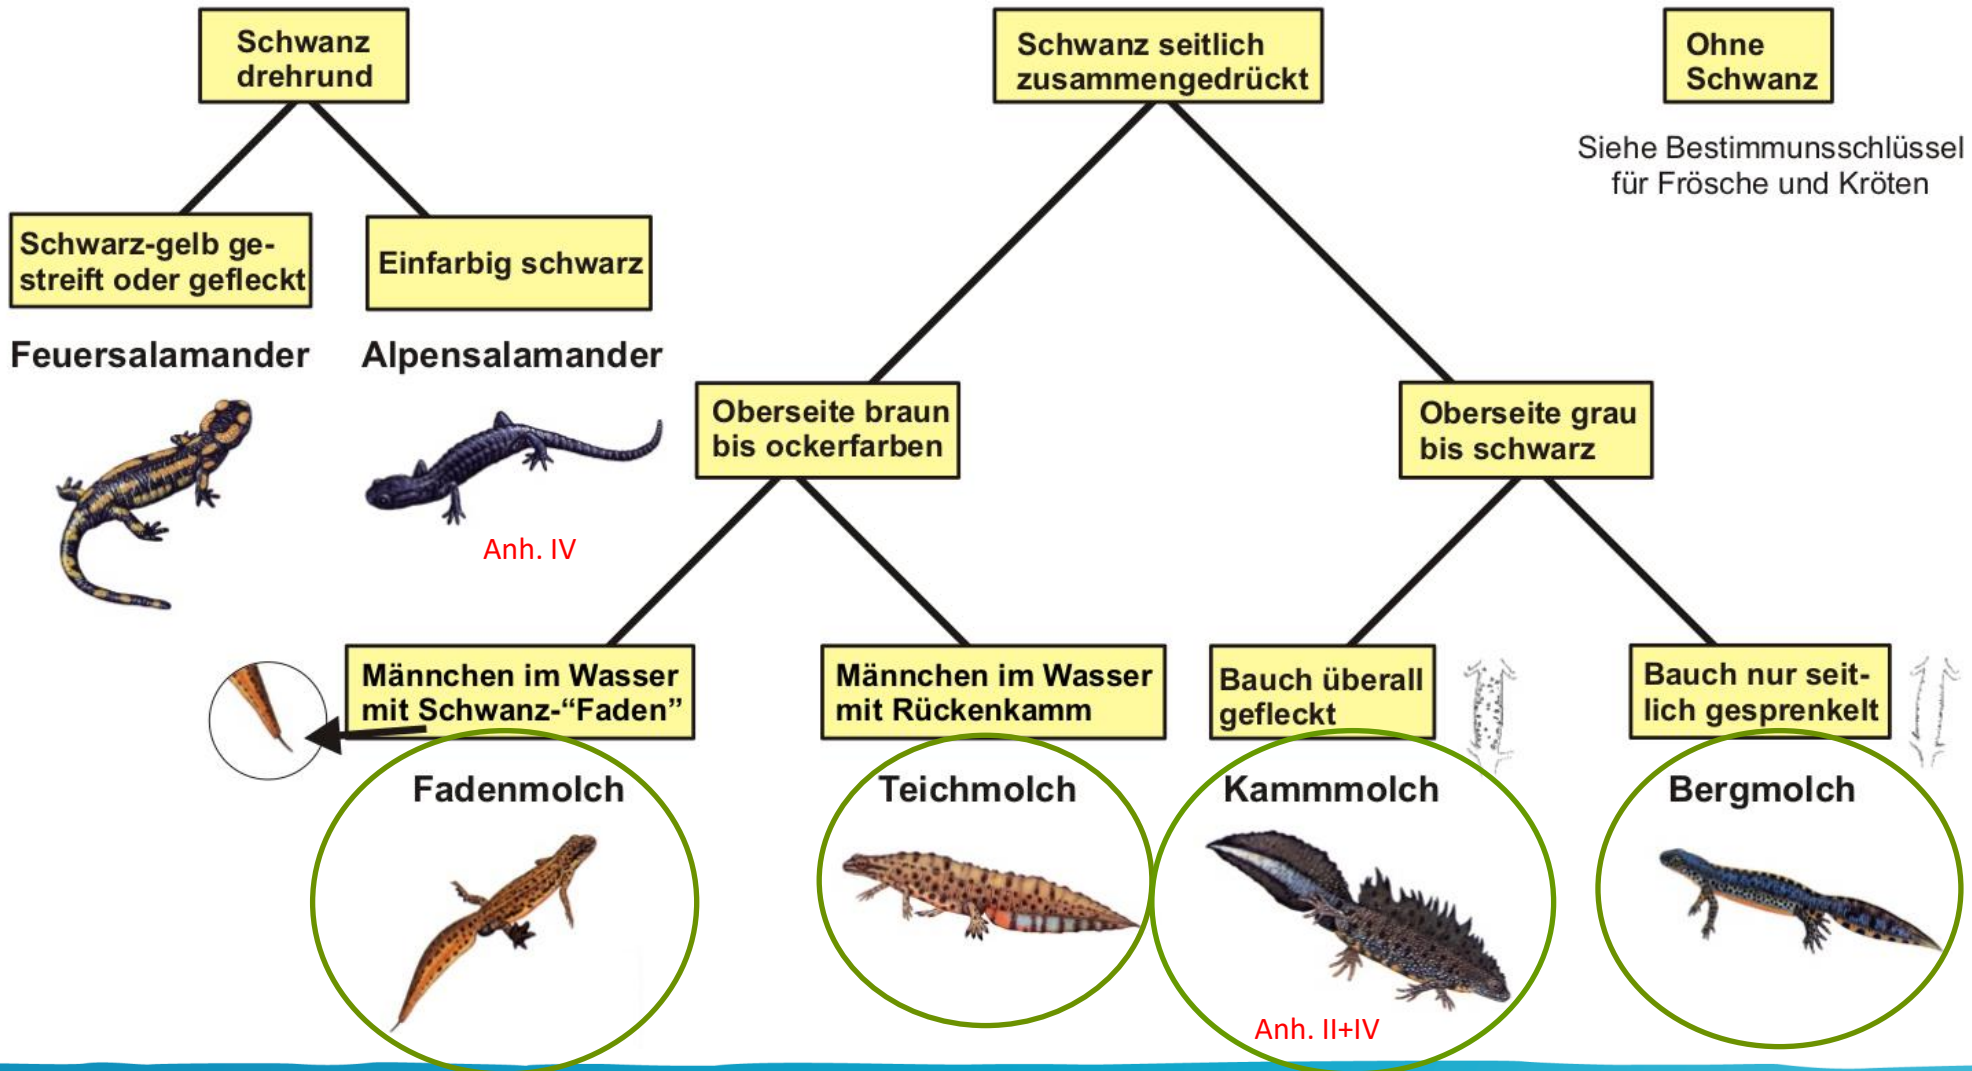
Schwanz drehrund

Schwanz seitlich zusammengedrückt

Ohne Schwanz

Siehe Bestimmunsschlüssel für Frösche und Kröten

Schwarz-gelb gestreift oder gefleckt

Einfarbig schwarz

Feuersalamander

Alpensalamander

Anh. IV

Oberseite braun bis ockerfarben

Oberseite grau bis schwarz

Männchen im Wasser mit Schwanz-"Faden"

Männchen im Wasser mit Rückenkamm

Bauch überall gefleckt

Bauch nur seitlich gesprenkelt

Fadenmolch

Teichmolch

Kammmolch

Bergmolch

Anh. II+IV